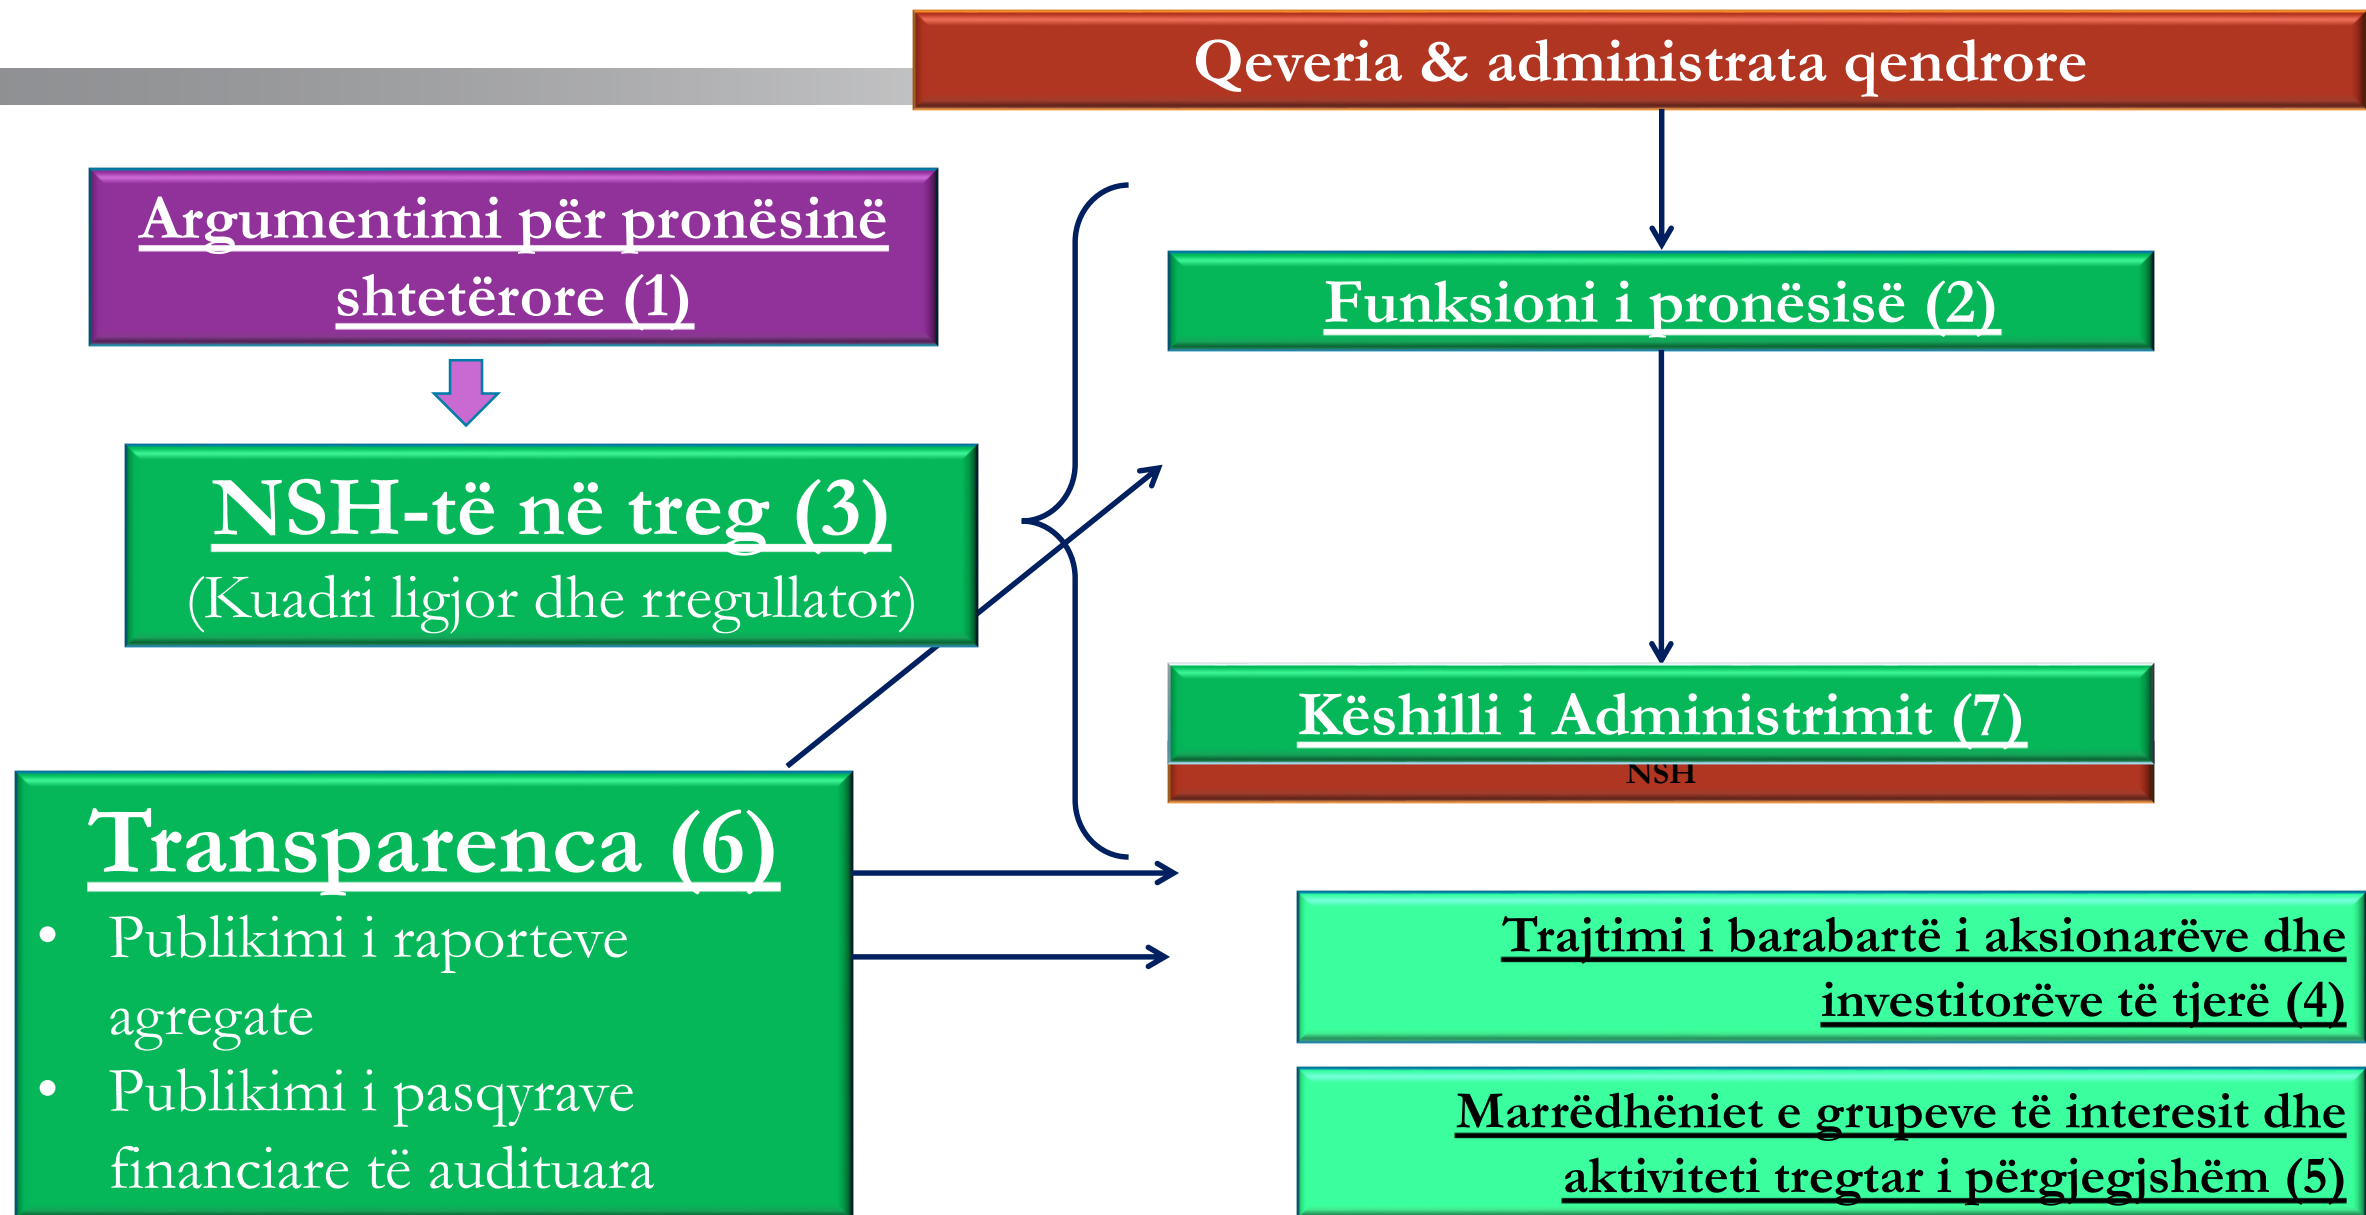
Qeveria & administrata qendrore

Argumentimi për pronësinë shtetërore (1)

NSH-të në treg (3)
(Kuadri ligjor dhe rregullator)

Funksioni i pronësisë (2)

Këshilli i Administrimit (7)
NSH

Transparenca (6)
• Publikimi i raporteve agregate
• Publikimi i pasqyrave financiare të audituara

Trajtimi i barabartë i aksionarëve dhe investitorëve të tjerë (4)

Marrëdhëniet e grupeve të interesit dhe aktiviteti tregtar i përgjegjshëm (5)